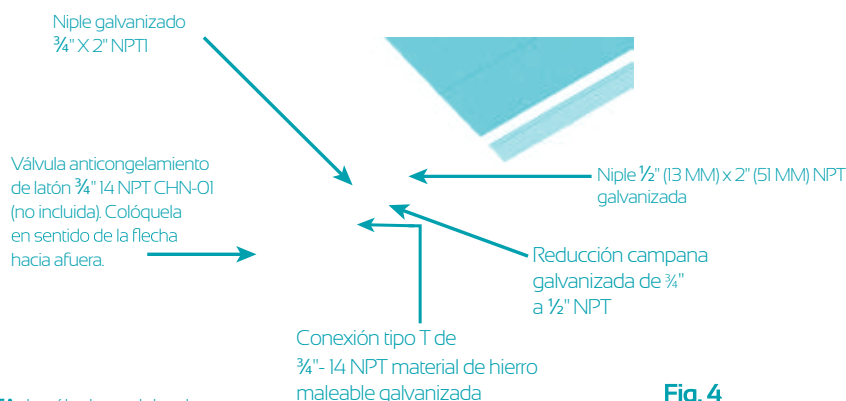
Niple galvanizado
¾" X 2" NPT1

Válvula anticongelamiento de latón ¾" 14 NPT CHN-01 (no incluida). Colóquela en sentido de la flecha hacia afuera.

Niple ½" (13 MM) x 2" (51 MM) NPT galvanizada

Reducción campana galvanizada de ¾" a ½" NPT

Conexión tipo T de ¾"- 14 NPT material de hierro maleable galvanizada

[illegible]

Fig. 4